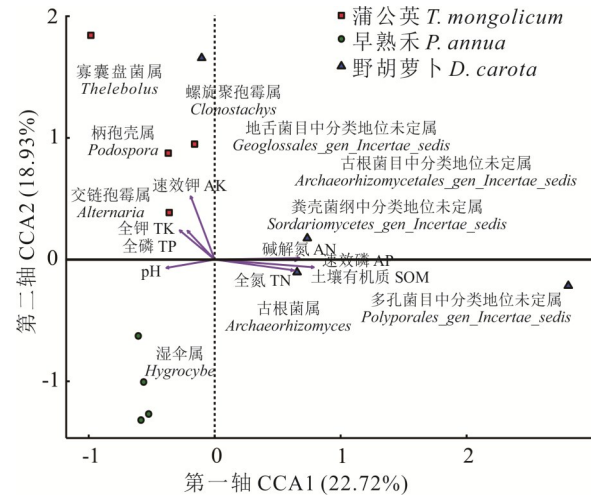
蒲公英 T. mongolicum
早熟禾 P. annua
野胡萝卜 D. carota

寡囊盘菌属
Thelebolus
螺旋聚孢霉属
Clonostachys
柄孢壳属
Podospora
地舌菌目中分类地位未定属
Geoglossales_gen_Incertae_sedis
古根菌目中分类地位未定属
Archaeorhizomycetales_gen_Incertae_sedis
交链孢霉属
Alternaria
速效钾 AK
粪壳菌纲中分类地位未定属
Sordariomycetes_gen_Incertae_sedis
全钾 TK
全磷 TP
碱解氮 AN
速效磷 AP
pH
全氮 TN
土壤有机质 SOM
多孔菌目中分类地位未定属
Polyporales_gen_Incertae_sedis
古根菌属
Archaeorhizomyces
湿伞属
Hygrocybe

第二轴 CCA2 (18.93%)
第一轴 CCA1 (22.72%)

2
1
0
-1
-1
0
1
2